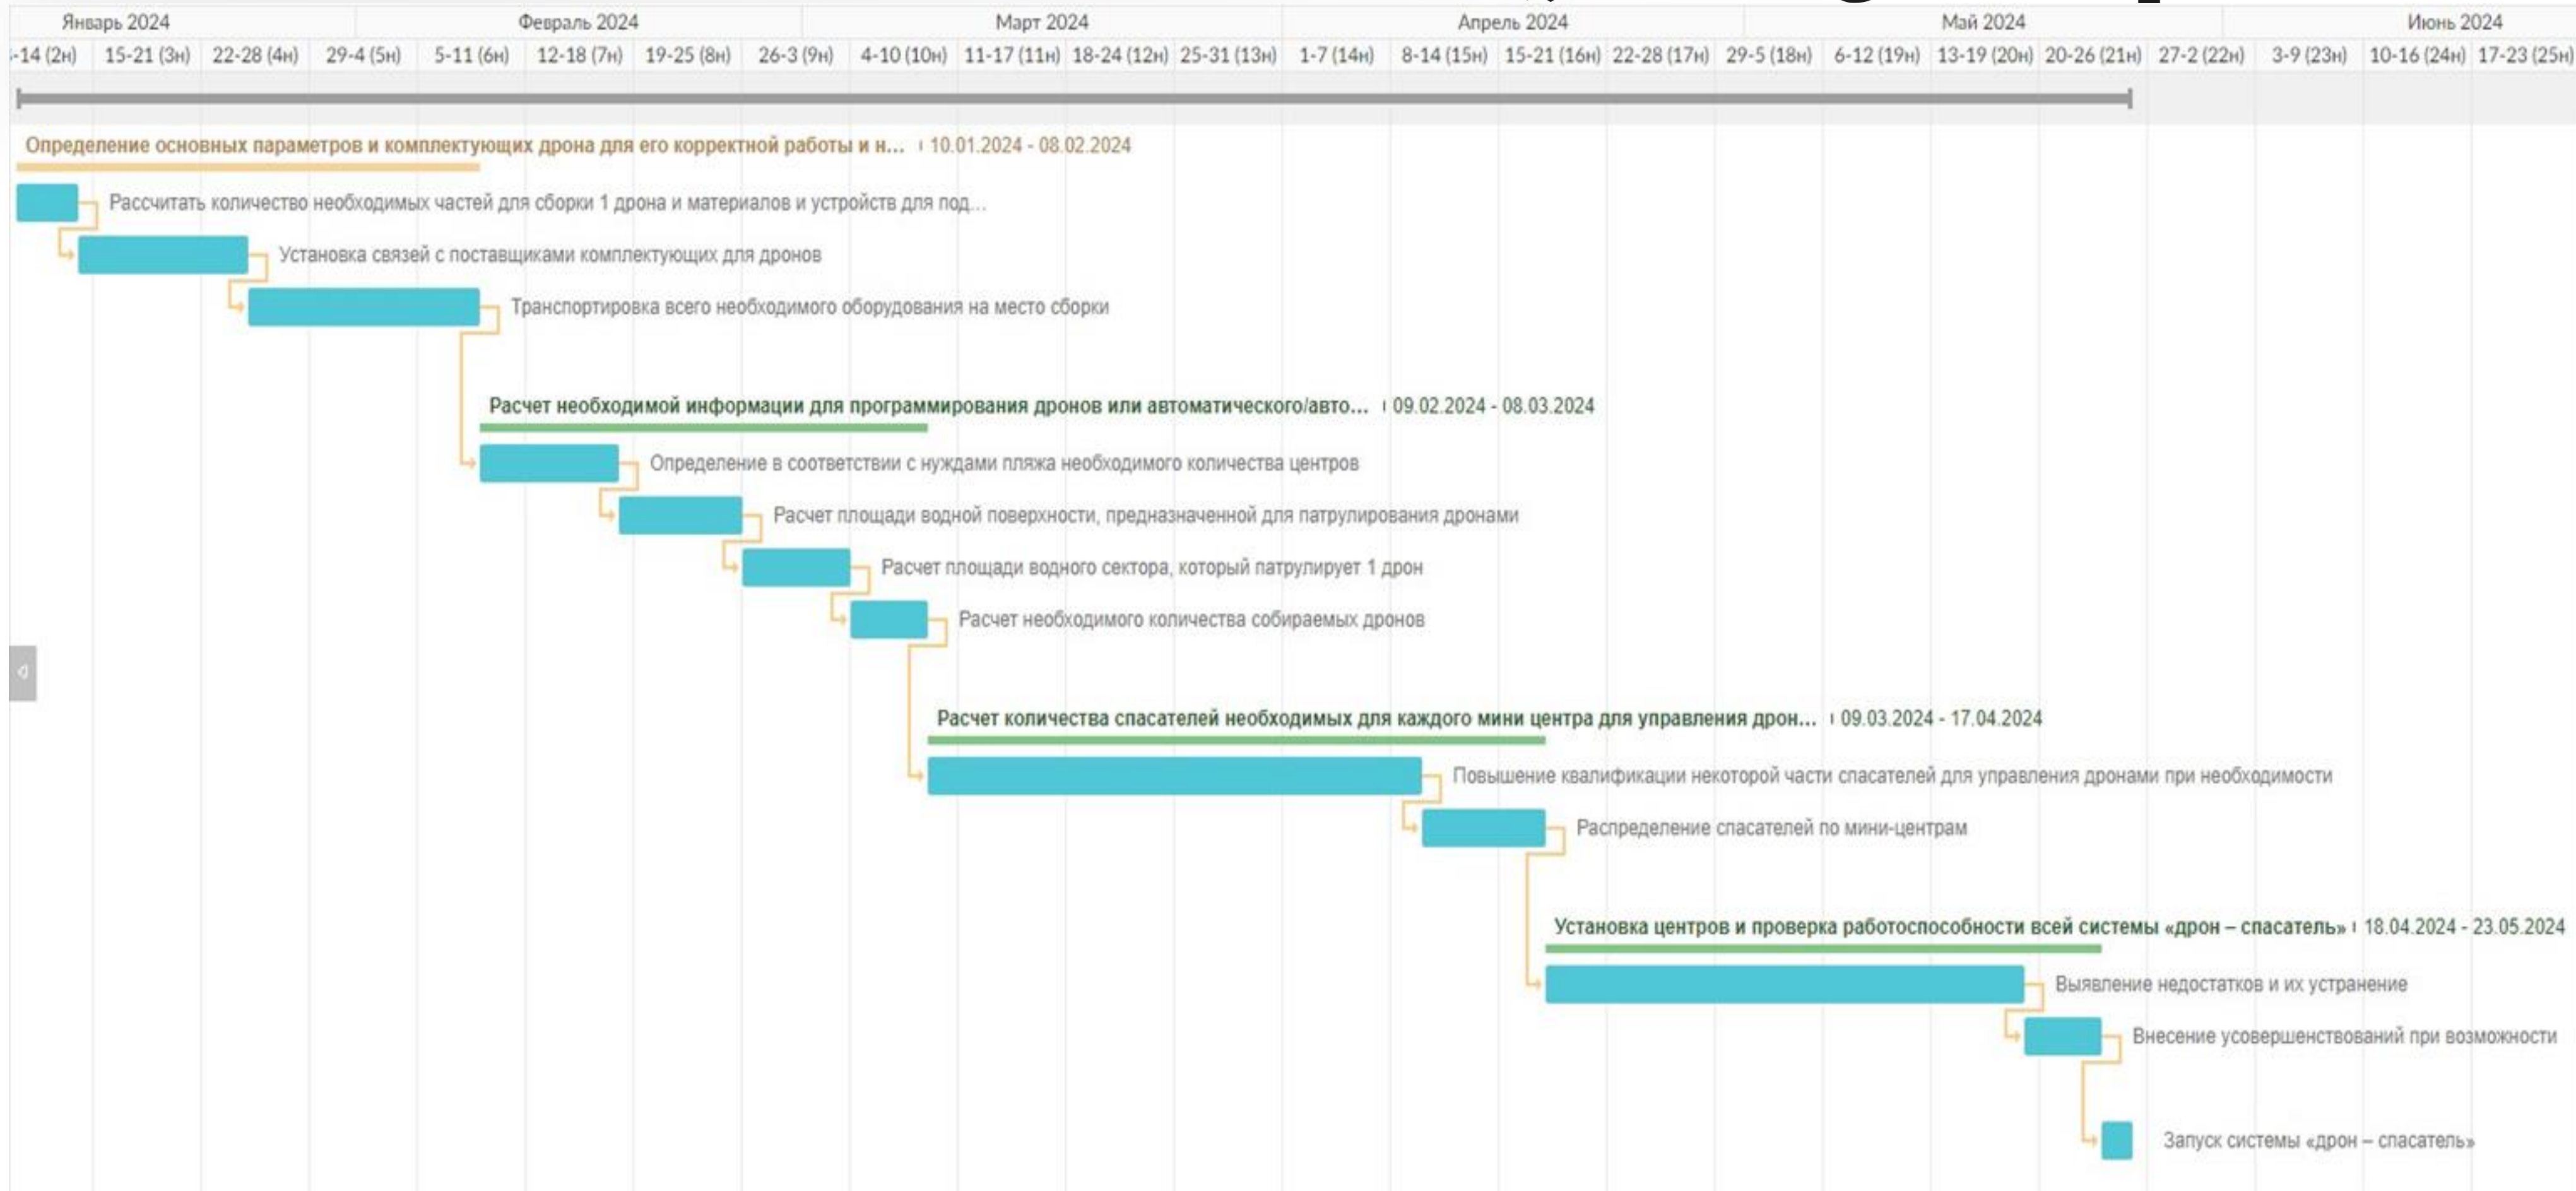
Январь 2024 Февраль 2024 Март 2024 Апрель 2024 Май 2024 Июнь 2024

-14 (2н) 15-21 (3н) 22-28 (4н) 29-4 (5н) 5-11 (6н) 12-18 (7н) 19-25 (8н) 26-3 (9н) 4-10 (10н) 11-17 (11н) 18-24 (12н) 25-31 (13н) 1-7 (14н) 8-14 (15н) 15-21 (16н) 22-28 (17н) 29-5 (18н) 6-12 (19н) 13-19 (20н) 20-26 (21н) 27-2 (22н) 3-9 (23н) 10-16 (24н) 17-23 (25н)

Определение основных параметров и комплектующих дрона для его корректной работы и н... | 10.01.2024 - 08.02.2024

Рассчитать количество необходимых частей для сборки 1 дрона и материалов и устройств для под...

Установка связей с поставщиками комплектующих для дронов

Транспортировка всего необходимого оборудования на место сборки

Расчет необходимой информации для программирования дронов или автоматического/авто... | 09.02.2024 - 08.03.2024

Определение в соответствии с нуждами пляжа необходимого количества центров

Расчет площади водной поверхности, предназначенной для патрулирования дронами

Расчет площади водного сектора, который патрулирует 1 дрон

Расчет необходимого количества собираемых дронов

Расчет количества спасателей необходимых для каждого мини центра для управления дрон... | 09.03.2024 - 17.04.2024

Повышение квалификации некоторой части спасателей для управления дронами при необходимости

Распределение спасателей по мини-центрам

Установка центров и проверка работоспособности всей системы «дрон – спасатель» | 18.04.2024 - 23.05.2024

Выявление недостатков и их устранение

Внесение усовершенствований при возможности

Запуск системы «дрон – спасатель»